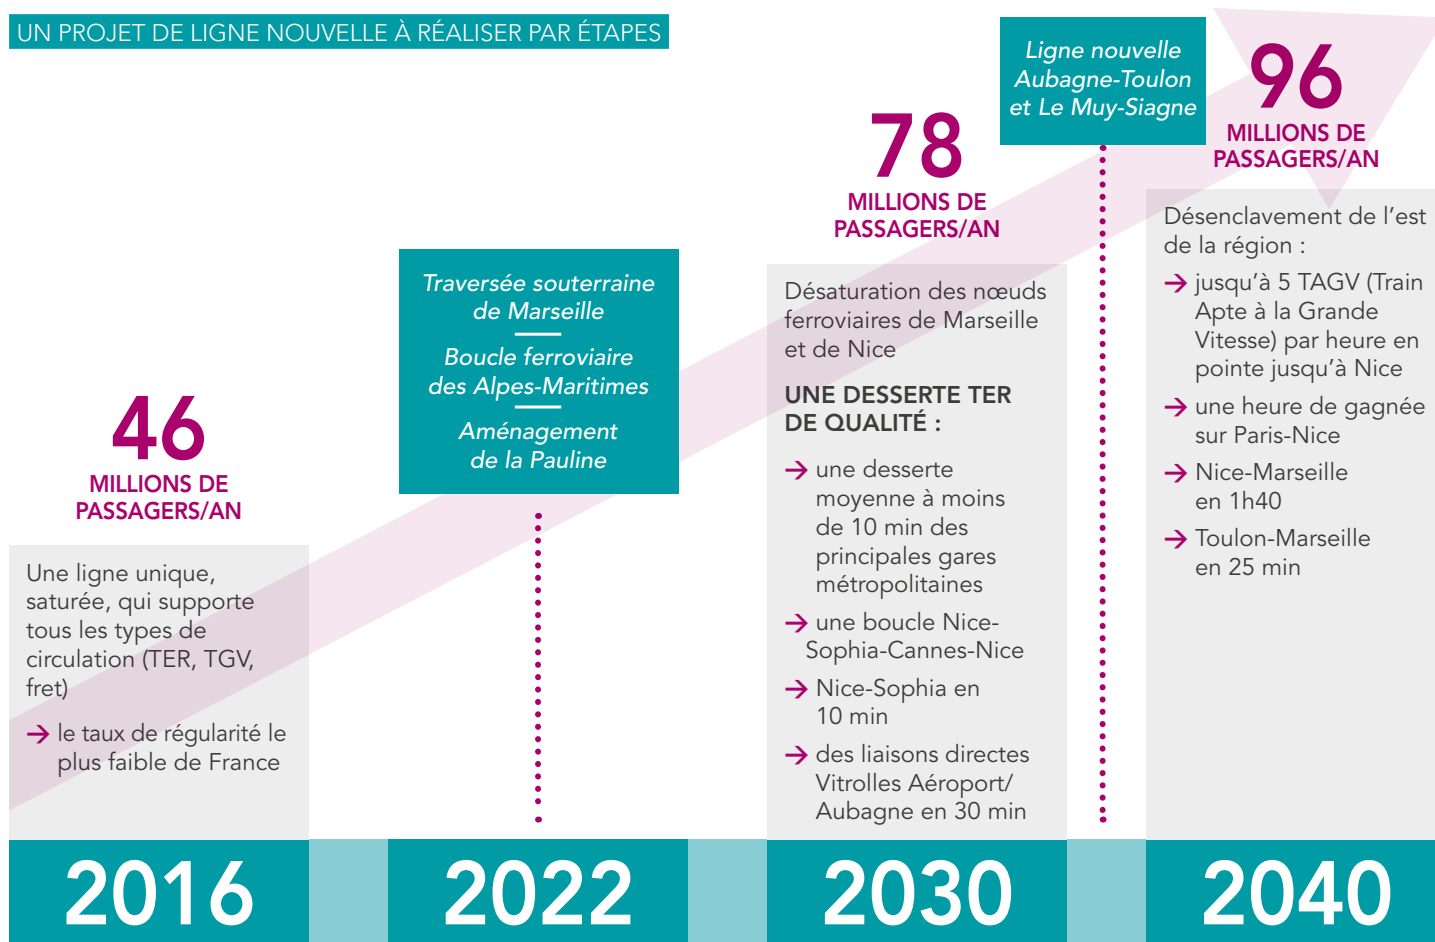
UN PROJET DE LIGNE NOUVELLE À RÉALISER PAR ÉTAPES

46
MILLIONS DE PASSAGERS/AN

Une ligne unique, saturée, qui supporte tous les types de circulation (TER, TGV, fret)

→ le taux de régularité le plus faible de France

2016

Traversée souterraine de Marseille

Boucle ferroviaire des Alpes-Maritimes

Aménagement de la Pauline

2022

78
MILLIONS DE PASSAGERS/AN

Désaturation des nœuds ferroviaires de Marseille et de Nice

UNE DESSERTE TER DE QUALITÉ :

→ une desserte moyenne à moins de 10 min des principales gares métropolitaines

→ une boucle Nice-Sophia-Cannes-Nice

→ Nice-Sophia en 10 min

→ des liaisons directes Vitrolles Aéroport/ Aubagne en 30 min

2030

Ligne nouvelle Aubagne-Toulon et Le Muy-Siagne

96
MILLIONS DE PASSAGERS/AN

Désenclavement de l'est de la région :

→ jusqu'à 5 TAGV (Train Apte à la Grande Vitesse) par heure en pointe jusqu'à Nice

→ une heure de gagnée sur Paris-Nice

→ Nice-Marseille en 1h40

→ Toulon-Marseille en 25 min

2040